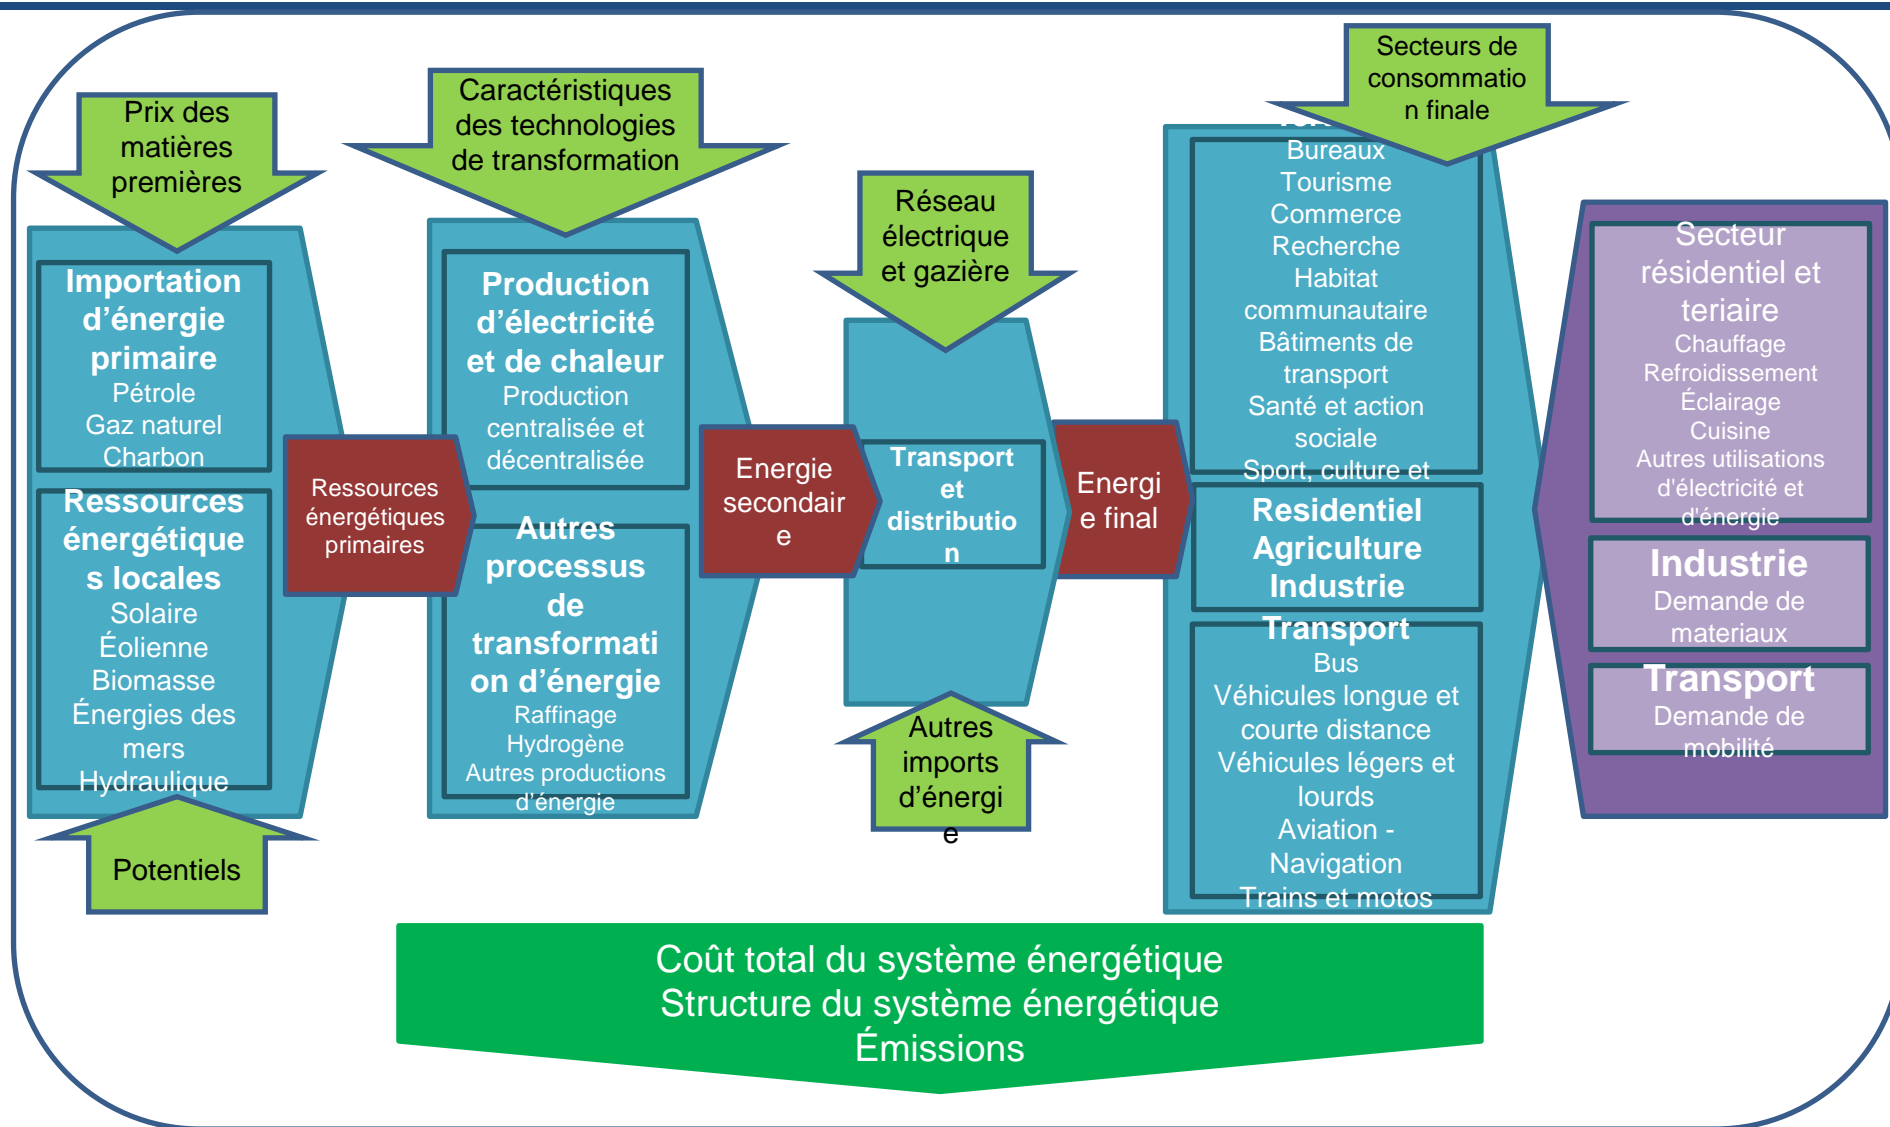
Prix des matières premières

Importation d'énergie primaire
Pétrole
Gaz naturel
Charbon

Ressources énergétiques locales
Solaire
Éolienne
Biomasse
Énergies des mers
Hydraulique

Potentiels

Ressources énergétiques primaires

Caractéristiques des technologies de transformation

Production d'électricité et de chaleur
Production centralisée et décentralisée

Autres processus de transformation d'énergie
Raffinage
Hydrogène
Autres productions d'énergie

Energie secondaire

Réseau électrique et gazière

Transport et distribution

Autres imports d'énergie

Energie final

Secteurs de consommation finale

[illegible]
Bureaux
Tourisme
Commerce
Recherche
Habitat communautaire
Bâtiments de transport
Santé et action sociale
Sport, culture et

Residentiel
Agriculture
Industrie

Transport
Bus
Véhicules longue et courte distance
Véhicules légers et lourds
Aviation - Navigation
Trains et motos

Secteur résidentiel et teriaire
Chauffage
Refroidissement
Éclairage
Cuisine
Autres utilisations d'électricité et d'énergie

Industrie
Demande de materiaux

Transport
Demande de mobilité

Coût total du système énergétique
Structure du système énergétique
Émissions